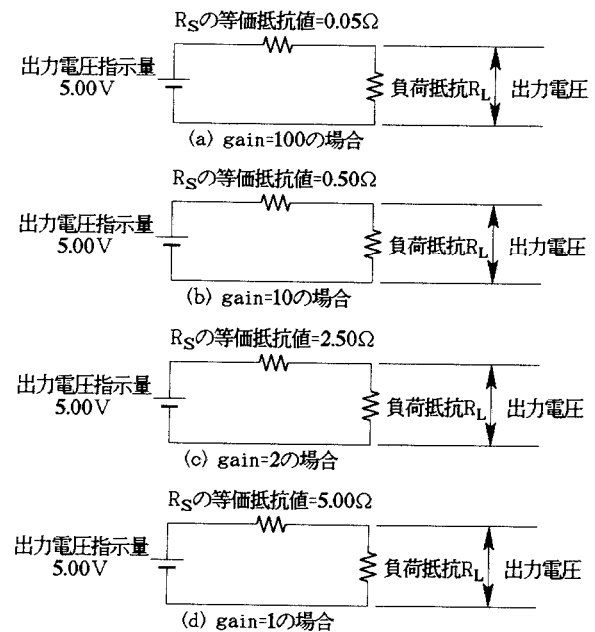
$R_S$の等価抵抗値=0.05Ω

出力電圧指示量 5.00V

負荷抵抗$R_L$

出力電圧

(a) gain=100の場合

$R_S$の等価抵抗値=0.50Ω

出力電圧指示量 5.00V

負荷抵抗$R_L$

出力電圧

(b) gain=10の場合

$R_S$の等価抵抗値=2.50Ω

出力電圧指示量 5.00V

負荷抵抗$R_L$

出力電圧

(c) gain=2の場合

$R_S$の等価抵抗値=5.00Ω

出力電圧指示量 5.00V

負荷抵抗$R_L$

出力電圧

(d) gain=1の場合